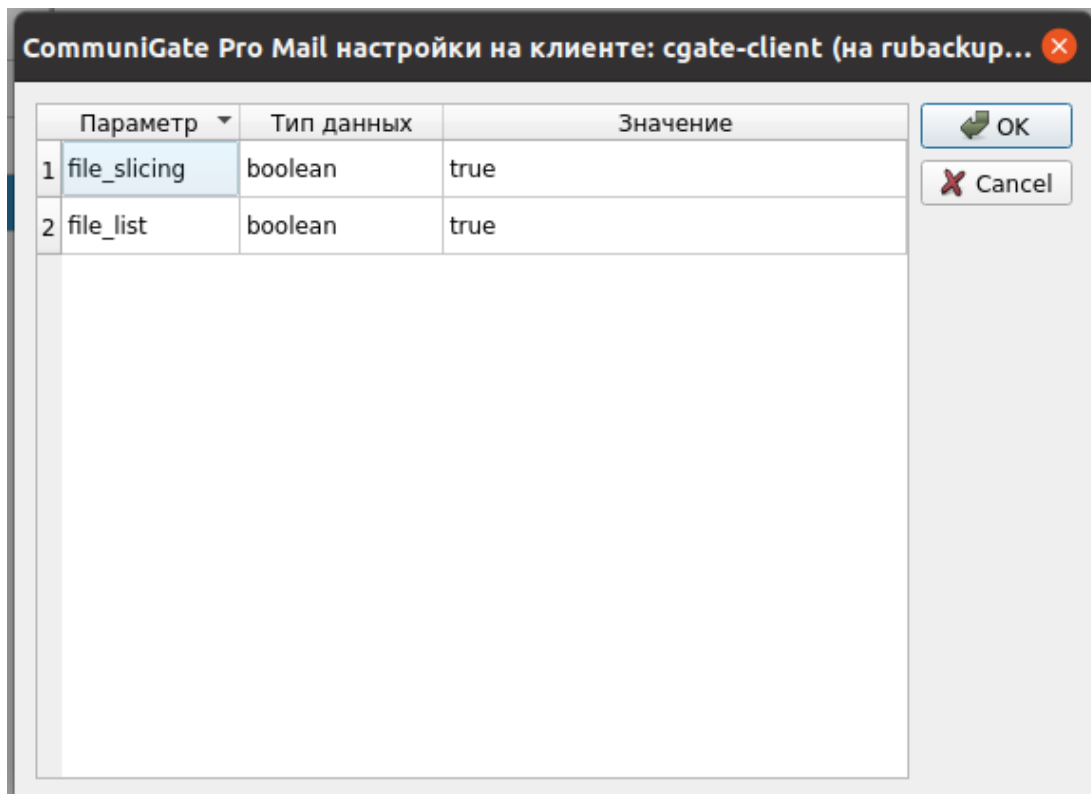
CommuniGate Pro Mail настройки на клиенте: cgate-client (на rubackup...

| | Параметр | Тип данных | Значение |
|---|---|---|---|
| 1 | file_slicing | boolean | true |
| 2 | file_list | boolean | true |

OK
Cancel